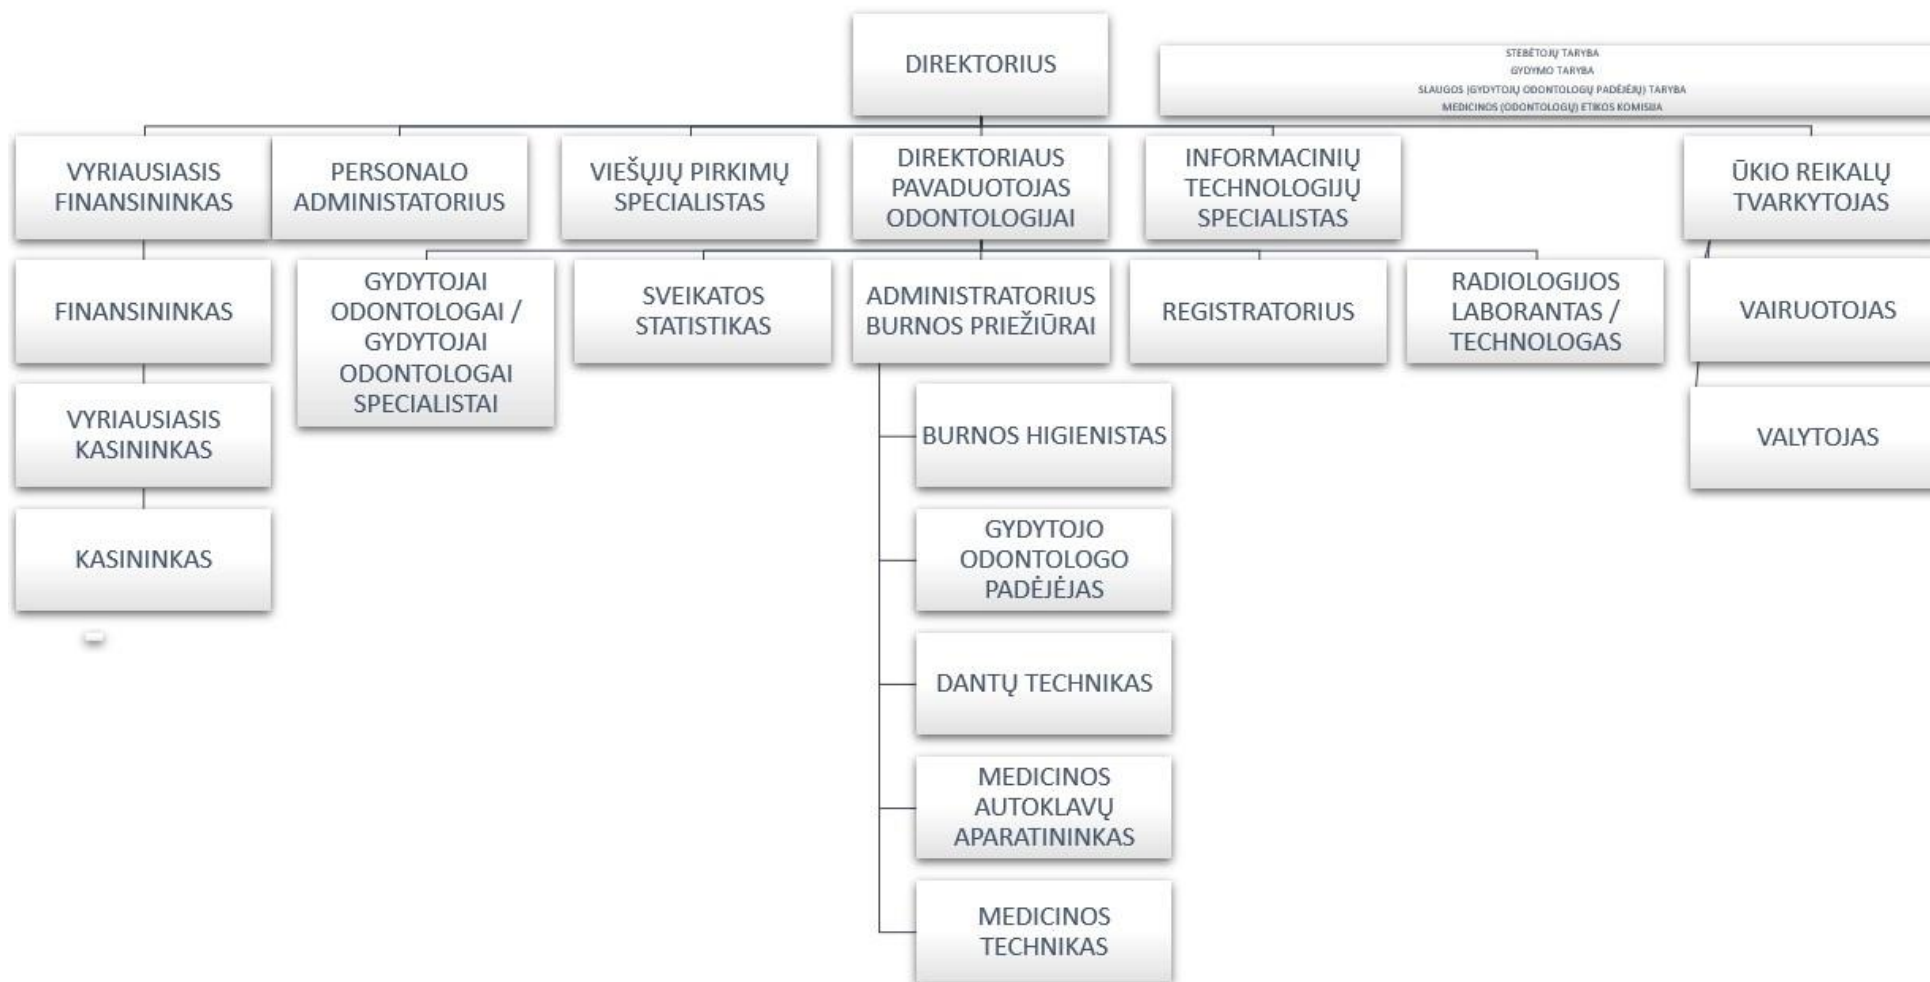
DIREKTORIUS

STEBĖTOJŲ TARYBA
GYDYMO TARYBA
SLAUGOS (GYDYTOJŲ ODONTOLOGŲ PADĖJĖJŲ) TARYBA
MEDICINOS (ODONTOLOGŲ) ETIKOS KOMISIJA

VYRIAUSIASIS FINANSININKAS

PERSONALO ADMINISTATORIUS

VIEŠŲJŲ PIRKIMŲ SPECIALISTAS

DIREKTORIAUS PAVADUOTOJAS ODONTOLOGIJAI

INFORMACINIŲ TECHNOLOGIJŲ SPECIALISTAS

ŪKIO REIKALŲ TVARKYTOJAS

FINANSININKAS

GYDYTOJAI ODONTOLOGAI / GYDYTOJAI ODONTOLOGAI SPECIALISTAI

SVEIKATOS STATISTIKAS

ADMINISTRATORIUS BURNOS PRIEŽIŪRAI

REGISTRATORIUS

RADIOLOGIJOS LABORANTAS / TECHNOLOGAS

VAIRUOTOJAS

VYRIAUSIASIS KASININKAS

VALYTOJAS

KASININKAS

BURNOS HIGIENISTAS

GYDYTOJO ODONTOLOGO PADĖJĖJAS

DANTŲ TECHNIKAS

MEDICINOS AUTOKLAVŲ APARATININKAS

MEDICINOS TECHNIKAS